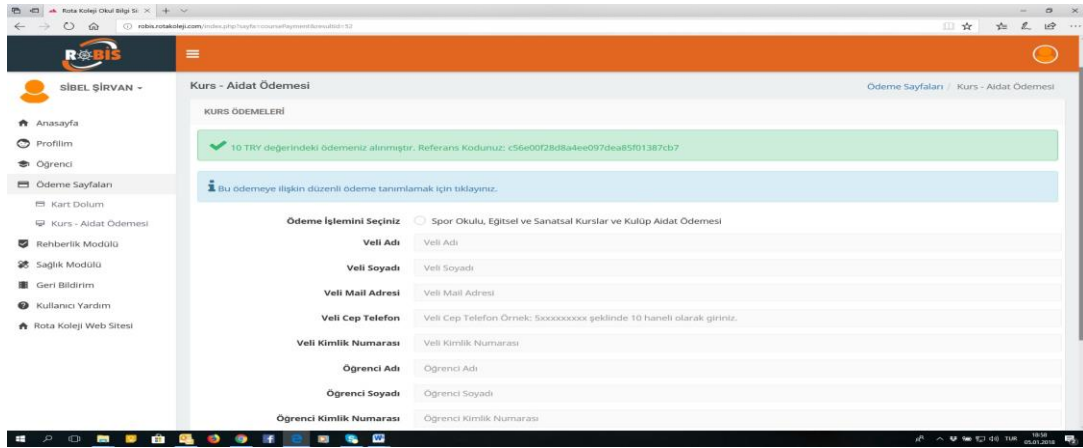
Rota Koleji Okul Bilgi Si ×

robis.rotakoleji.com/index.php?sayfa=coursePayment&resultId=52

ROBIS

SİBEL ŞİRVAN -

Anasayfa
Profilim
Öğrenci
Ödeme Sayfaları
Kart Dolum
Kurs - Aidat Ödemesi
Rehberlik Modülü
Sağlık Modülü
Geri Bildirim
Kullanıcı Yardım
Rota Koleji Web Sitesi

Kurs - Aidat Ödemesi

Ödeme Sayfaları / Kurs - Aidat Ödemesi

KURS ÖDEMELERİ

10 TRY değerindeki ödemeniz alınmıştır. Referans Kodunuz: c56e00f28d8a4ee097dea85f01387cb7

Bu ödemeye ilişkin düzenli ödeme tanımlamak için tıklayınız.

| | |
|---|---|
| Ödeme İşlemini Seçiniz | Spor Okulu, Eğitsel ve Sanatsal Kurslar ve Kulüp Aidat Ödemesi |
| Veli Adı | Veli Adı |
| Veli Soyadı | Veli Soyadı |
| Veli Mail Adresi | Veli Mail Adresi |
| Veli Cep Telefon | Veli Cep Telefon Örnek: 5xxxxxxxxx şeklinde 10 haneli olarak giriniz. |
| Veli Kimlik Numarası | Veli Kimlik Numarası |
| Öğrenci Adı | Öğrenci Adı |
| Öğrenci Soyadı | Öğrenci Soyadı |
| Öğrenci Kimlik Numarası | Öğrenci Kimlik Numarası |

TUR 10:58 05.01.2018